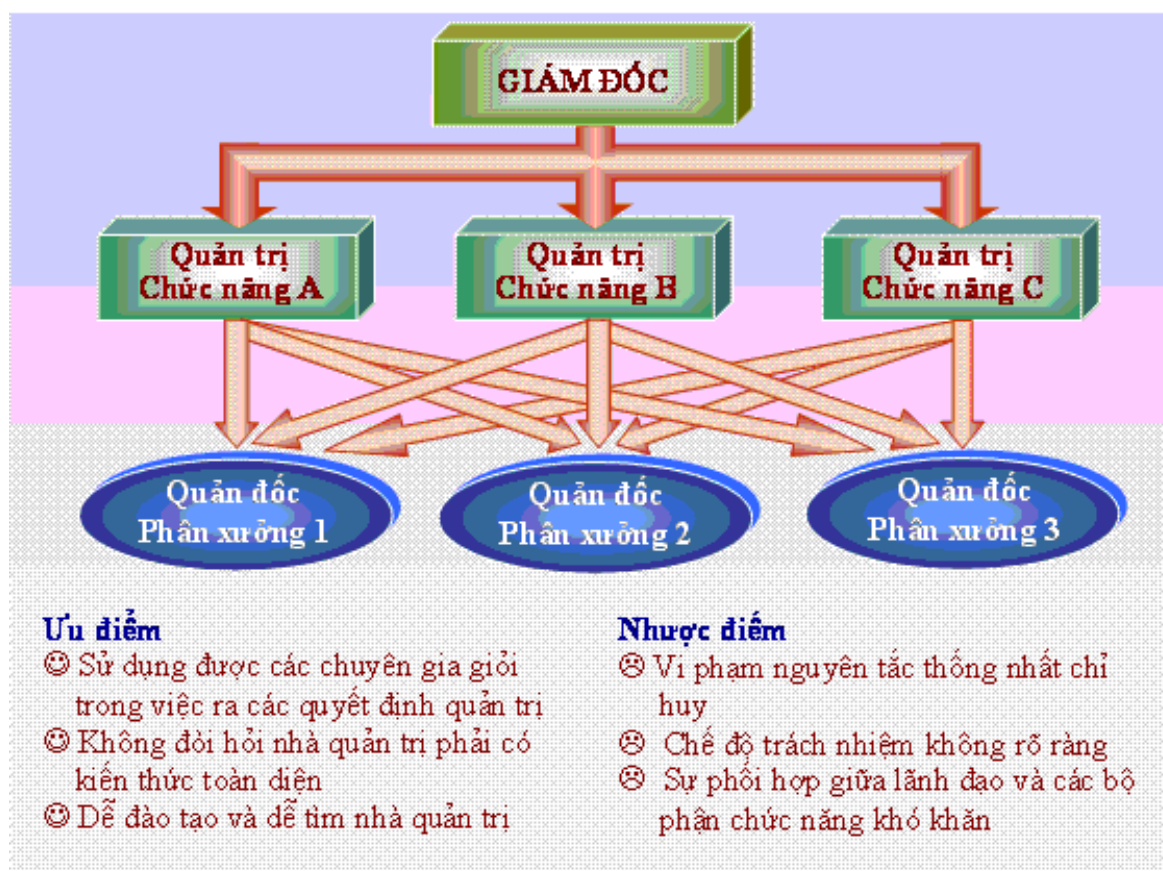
GIÁM ĐỐC

Quản trị Chức năng A

Quản trị Chức năng B

Quản trị Chức năng C

Quản đốc Phân xưởng 1

Quản đốc Phân xưởng 2

Quản đốc Phân xưởng 3

Ưu điểm
☺ Sử dụng được các chuyên gia giỏi trong việc ra các quyết định quản trị
☺ Không đòi hỏi nhà quản trị phải có kiến thức toàn diện
☺ Dễ đào tạo và dễ tìm nhà quản trị

Nhược điểm
☹ Vi phạm nguyên tắc thống nhất chỉ huy
☹ Chế độ trách nhiệm không rõ ràng
☹ Sự phối hợp giữa lãnh đạo và các bộ phận chức năng khó khăn